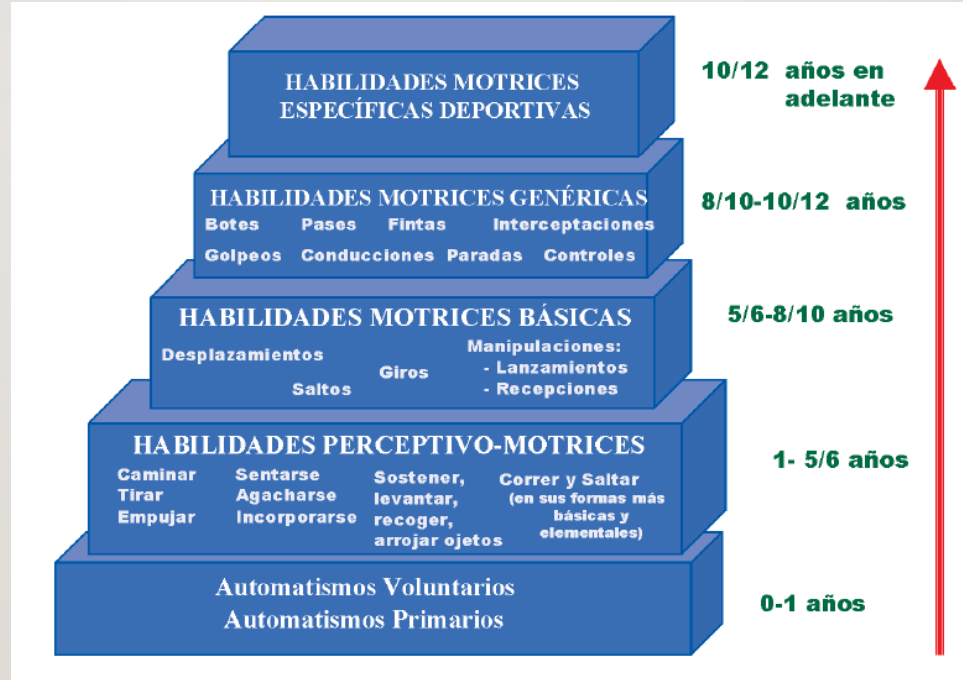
HABILIDADES MOTRICES ESPECÍFICAS DEPORTIVAS

10/12 años en adelante

HABILIDADES MOTRICES GENÉRICAS

Botes Pases Fintas Interceptaciones

Golpeos Conducciones Paradas Controles

8/10-10/12 años

HABILIDADES MOTRICES BÁSICAS

Desplazamientos

Saltos

Giros

Manipulaciones:
- Lanzamientos
- Recepciones

5/6-8/10 años

HABILIDADES PERCEPTIVO-MOTRICES

Caminar
Tirar
Empujar

Sentarse
Agacharse
Incorporarse

Sostener, levantar, recoger, arrojar ojetos

Correr y Saltar (en sus formas más básicas y elementales)

1- 5/6 años

Automatismos Voluntarios
Automatismos Primarios

0-1 años